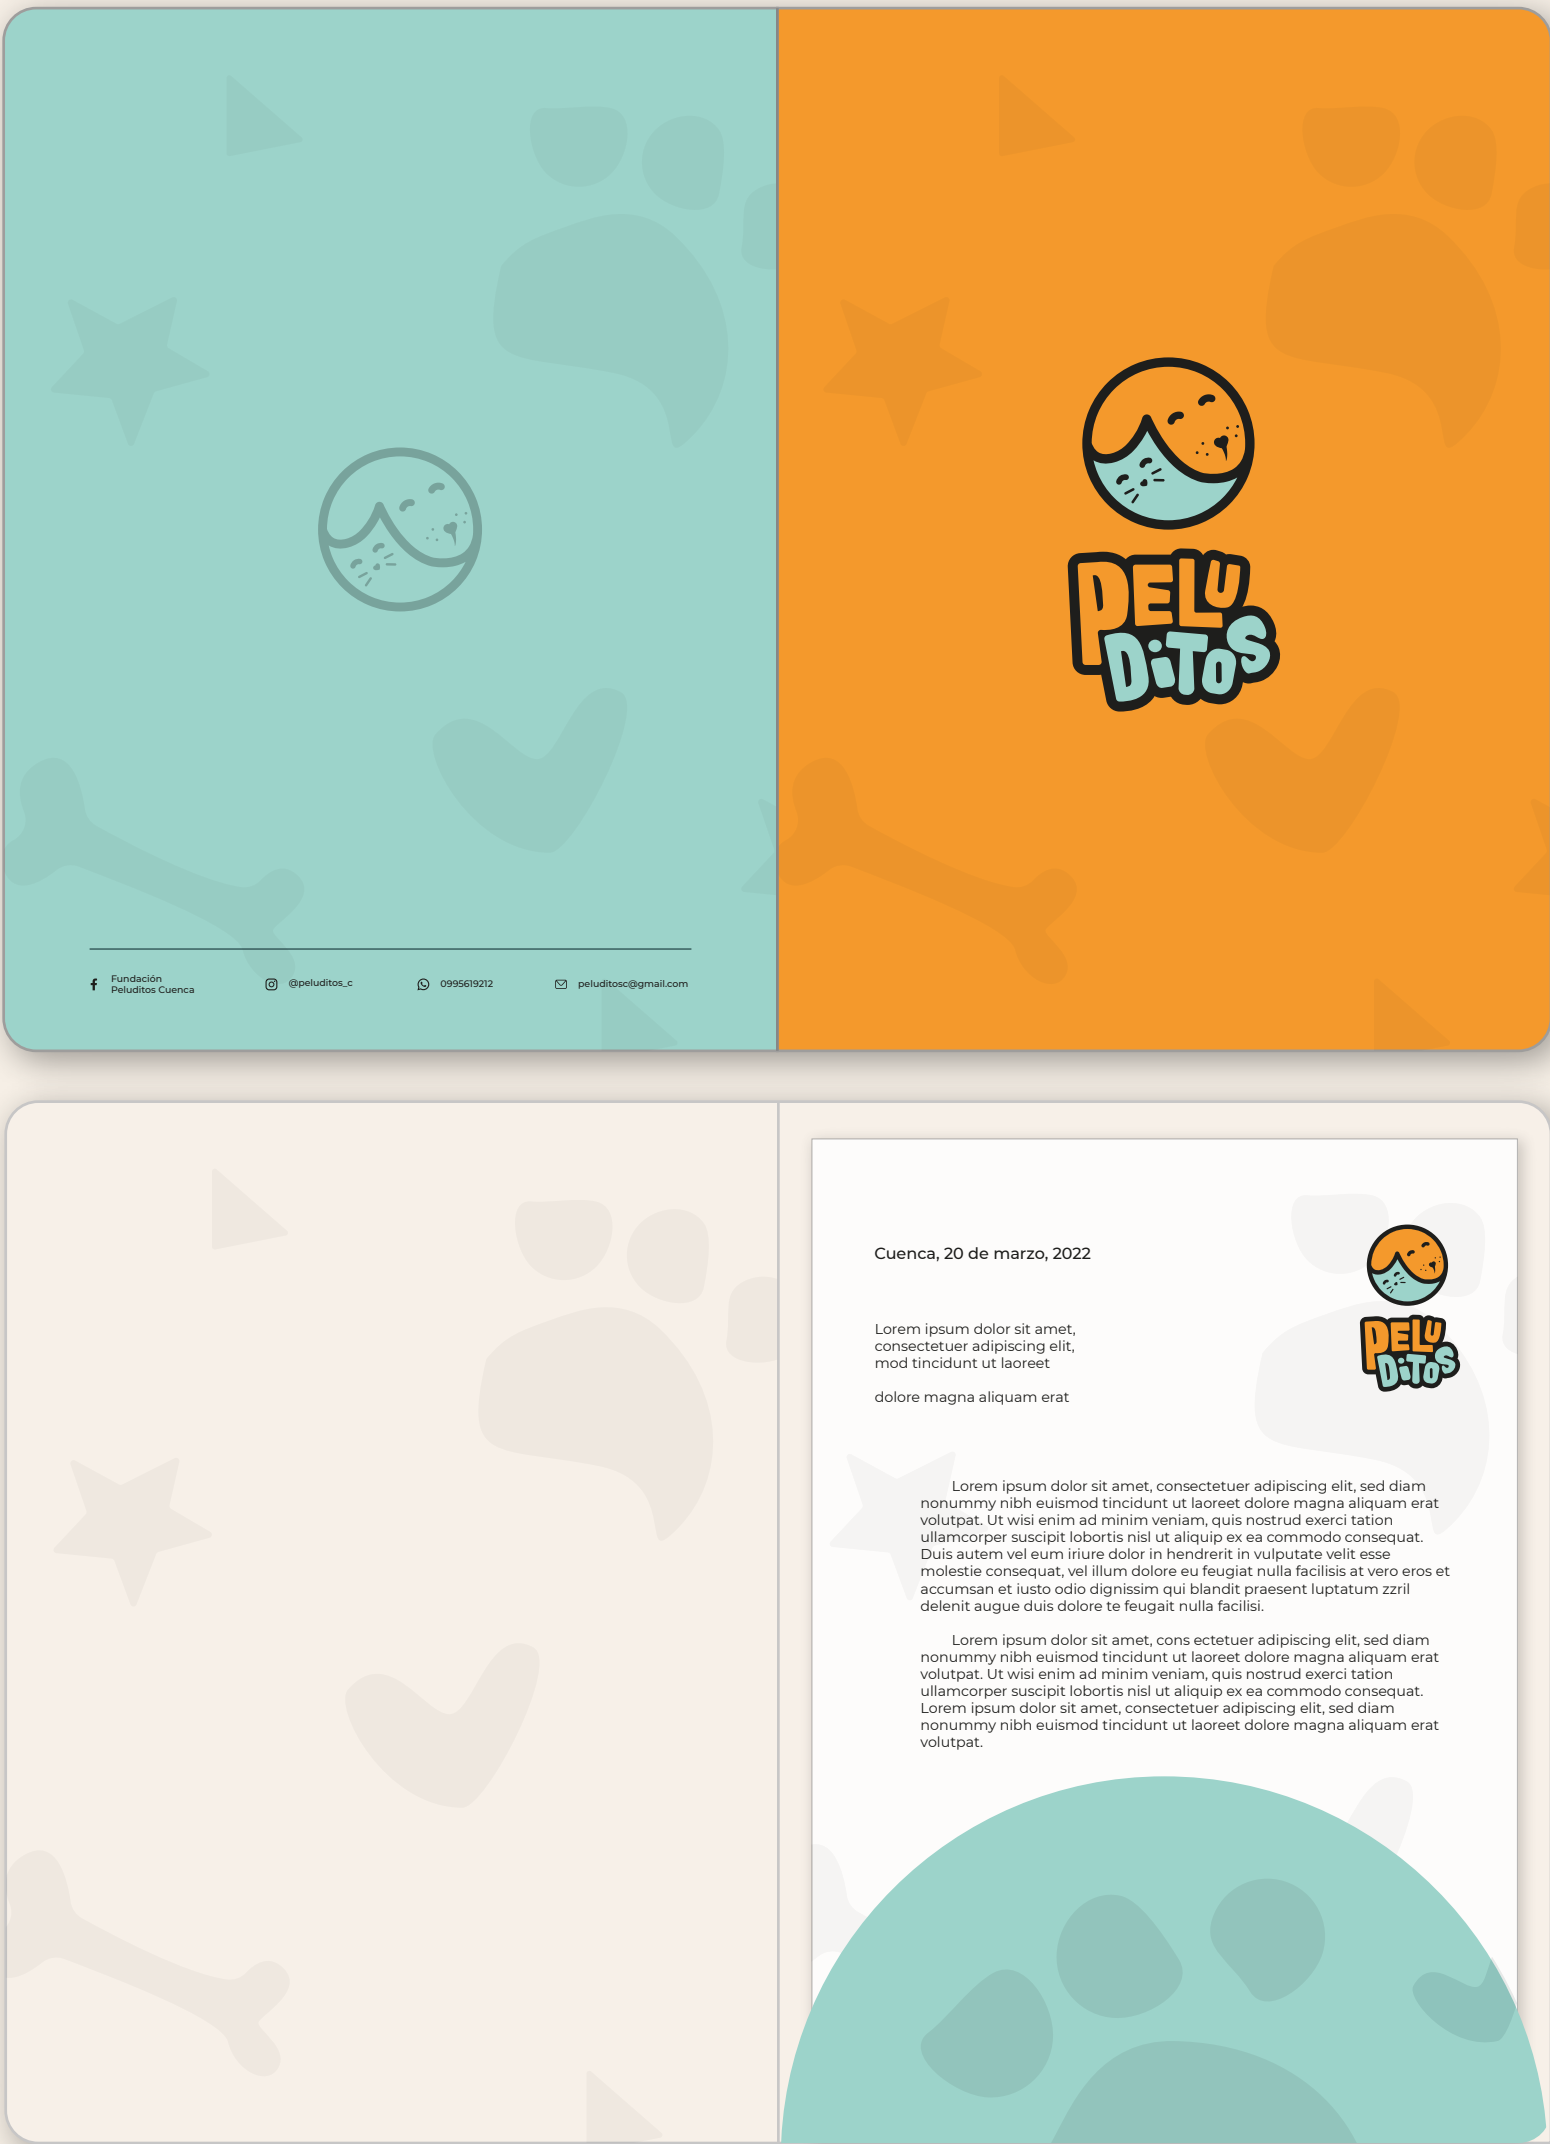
Fundación Peluditos Cuenca

@peluditos_c

0995619212

peluditosc@gmail.com

PELU DiTOS

Cuenca, 20 de marzo, 2022

PELU DiTOS

Lorem ipsum dolor sit amet, consectetuer adipiscing elit, mod tincidunt ut laoreet

dolore magna aliquam erat

Lorem ipsum dolor sit amet, consectetuer adipiscing elit, sed diam nonummy nibh euismod tincidunt ut laoreet dolore magna aliquam erat volutpat. Ut wisi enim ad minim veniam, quis nostrud exerci tation ullamcorper suscipit lobortis nisl ut aliquip ex ea commodo consequat. Duis autem vel eum iriure dolor in hendrerit in vulputate velit esse molestie consequat, vel illum dolore eu feugiat nulla facilisis at vero eros et accumsan et iusto odio dignissim qui blandit praesent luptatum zzril delenit augue duis dolore te feugait nulla facilisi.

Lorem ipsum dolor sit amet, cons ectetuer adipiscing elit, sed diam nonummy nibh euismod tincidunt ut laoreet dolore magna aliquam erat volutpat. Ut wisi enim ad minim veniam, quis nostrud exerci tation ullamcorper suscipit lobortis nisl ut aliquip ex ea commodo consequat. Lorem ipsum dolor sit amet, consectetuer adipiscing elit, sed diam nonummy nibh euismod tincidunt ut laoreet dolore magna aliquam erat volutpat.